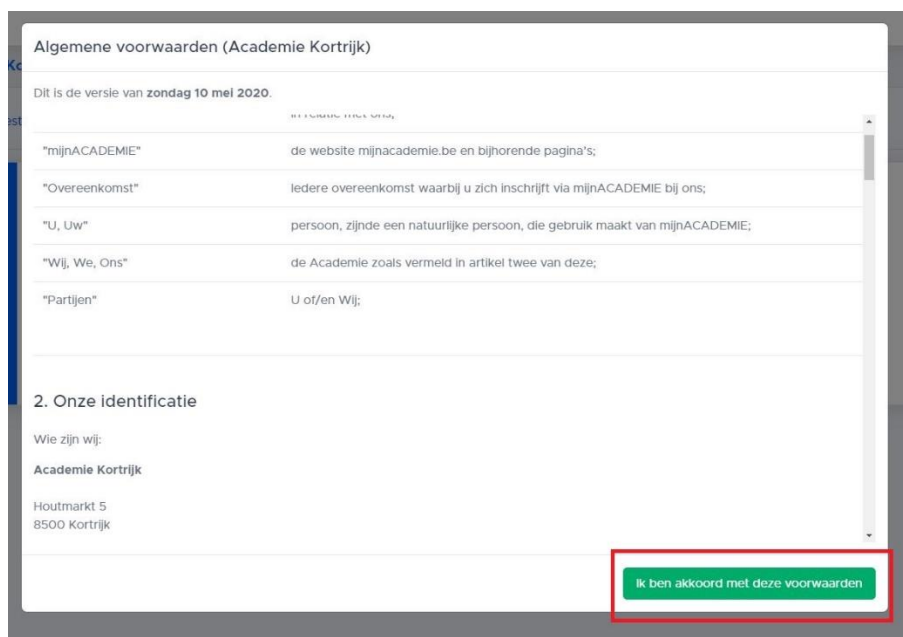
Algemene voorwaarden (Academie Kortrijk)

Dit is de versie van **zondag 10 mei 2020**.

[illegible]

| | |
|---|---|
| "mijnACADEMIE" | de website mijnacademie.be en bijhorende pagina's; |
| "Overeenkomst" | Iedere overeenkomst waarbij u zich inschrijft via mijnACADEMIE bij ons; |
| "U, Uw" | persoon, zijnde een natuurlijke persoon, die gebruik maakt van mijnACADEMIE; |
| "Wij, We, Ons" | de Academie zoals vermeld in artikel twee van deze; |
| "Partijen" | U of/en Wij; |

2. Onze identificatie

Wie zijn wij:

**Academie Kortrijk**

Houtmarkt 5
8500 Kortrijk

Ik ben akkoord met deze voorwaarden